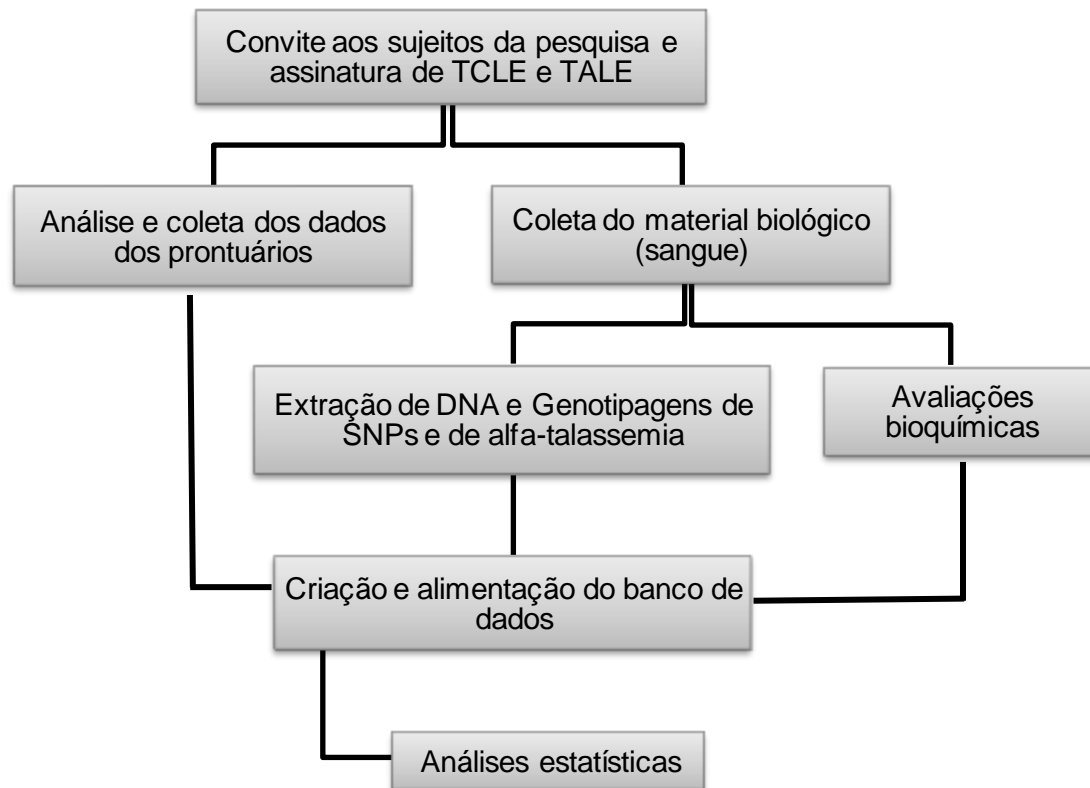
Convite aos sujeitos da pesquisa e assinatura de TCLE e TALE

Análise e coleta dos dados dos prontuários

Coleta do material biológico (sangue)

Extração de DNA e Genotipagens de SNPs e de alfa-talassemia

Avaliações bioquímicas

Criação e alimentação do banco de dados

Análises estatísticas